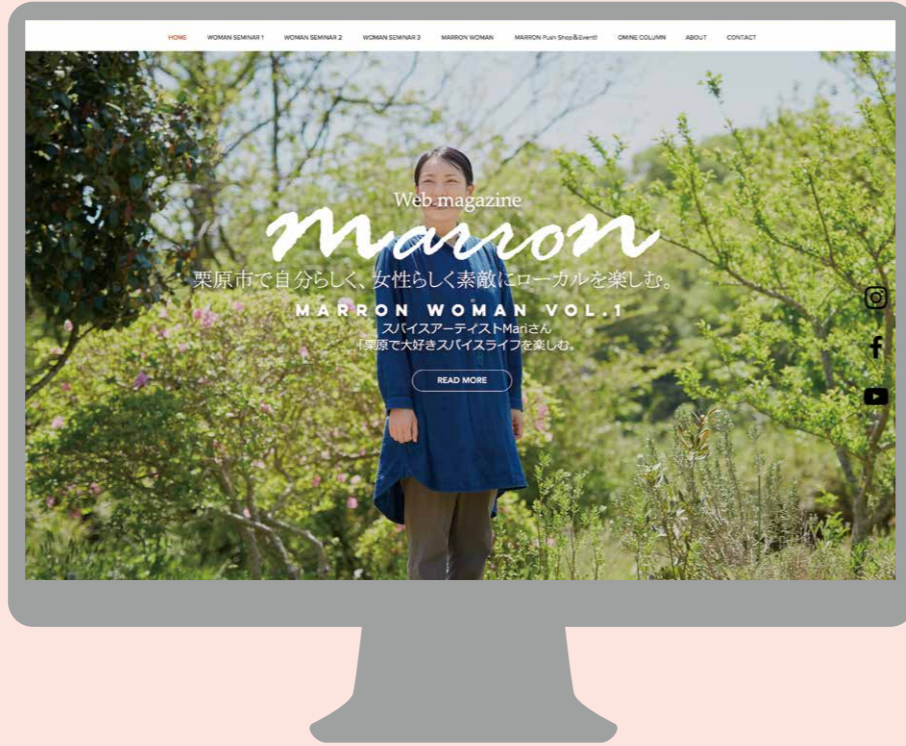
HOME WOMAN SEMINAR 1 WOMAN SEMINAR 2 WOMAN SEMINAR 3 MARRON WOMAN MARRON Push Shop&Event! OMINE COLUMN ABOUT CONTACT

Web magazine
marron
栗原市で自分らしく、女性らしく素敵にローカルを楽しむ。

MARRON WOMAN VOL.1
スパイスアーティストMariさん
「栗原で大好きスパイスライフを楽しむ。

READ MORE